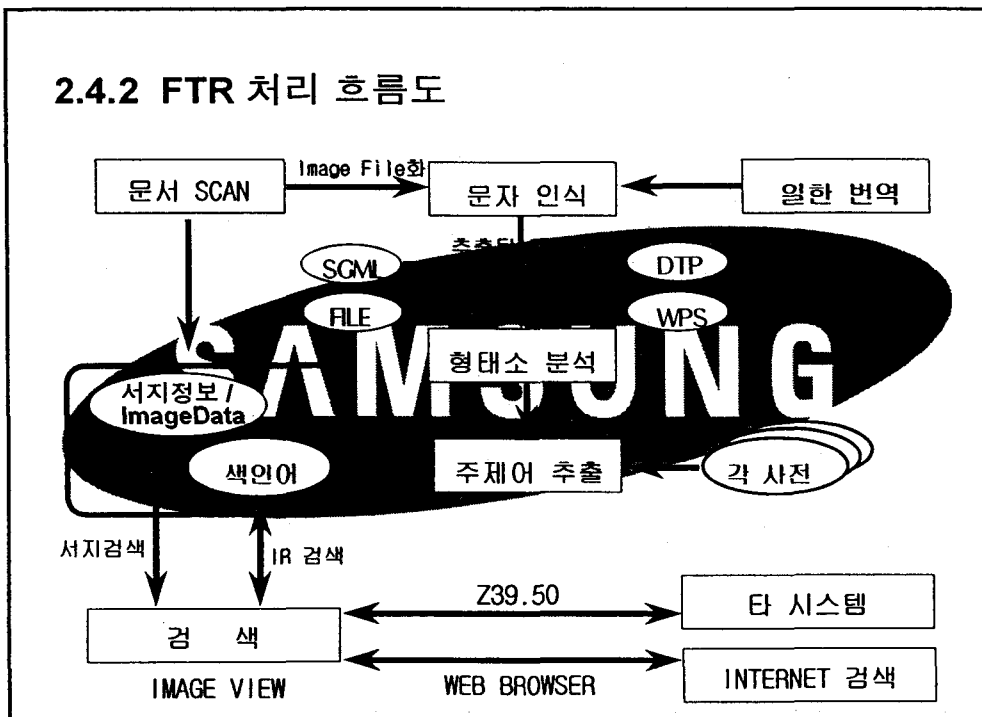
2.4.2 FTR 처리 흐름도

문서 SCAN

Image File화

문자 인식

일한 번역

추출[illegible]

SGML

DTP

FILE

WPS

SAMSUNG

형태소 분석

서지정보 / ImageData

색인어

주제어 추출

각 사전

서지검색

IR 검색

Z39.50

검 색

타 시스템

IMAGE VIEW

WEB BROWSER

INTERNET 검색